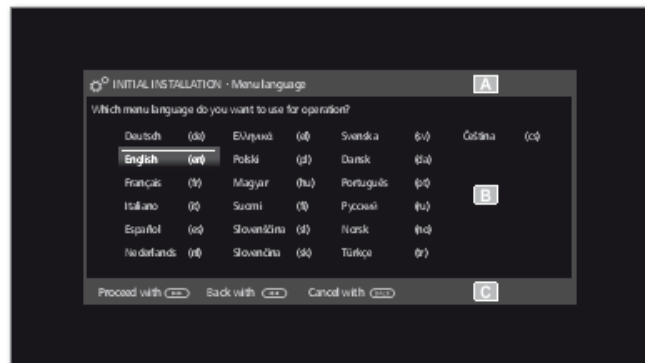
INITIAL INSTALLATION · Menu language

A

Which menu language do you want to use for operation?

| Deutsch | (de) | Ελληνικά | (el) | Svenska | (sv) | Čeština | (cs) |
|---|---|---|---|---|---|---|---|
| English | (en) | Polski | (pl) | Dansk | (da) | | |
| Français | (fr) | Magyar | (hu) | Português | (pt) | | |
| Italiano | (it) | Suomi | (fi) | Русский | (ru) | B | |
| Español | (es) | Slovenščina | (sl) | Norsk | (no) | | |
| Nederlands | (nl) | Slovenčina | (sk) | Türkçe | (tr) | | |

Proceed with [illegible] Back with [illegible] Cancel with BACK

C